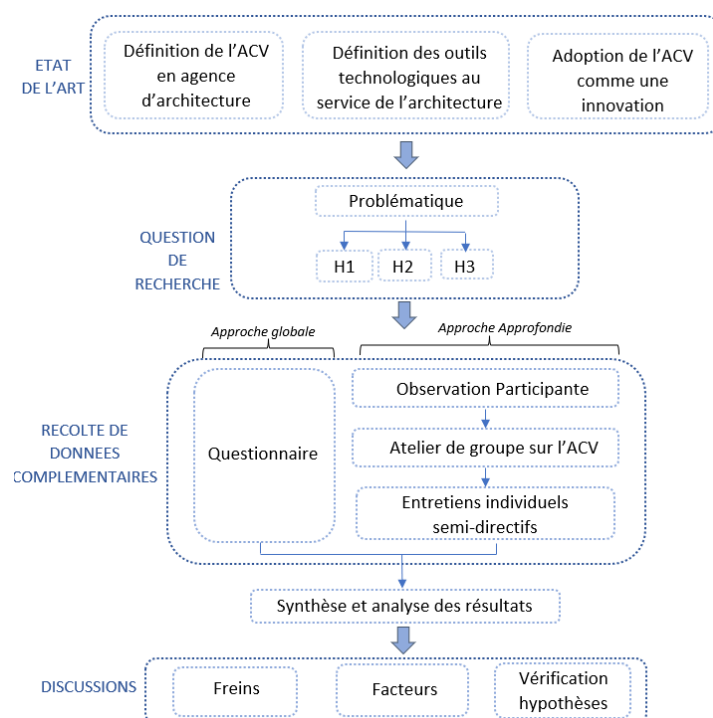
ETAT DE L'ART

Définition de l'ACV en agence d'architecture

Définition des outils technologiques au service de l'architecture

Adoption de l'ACV comme une innovation

QUESTION DE RECHERCHE

Problématique

H1

H2

H3

Approche globale

Approche Approfondie

RECOLTE DE DONNEES COMPLEMENTAIRES

Questionnaire

Observation Participante

Atelier de groupe sur l'ACV

Entretiens individuels semi-directifs

Synthèse et analyse des résultats

DISCUSSIONS

Freins

Facteurs

Vérification hypothèses